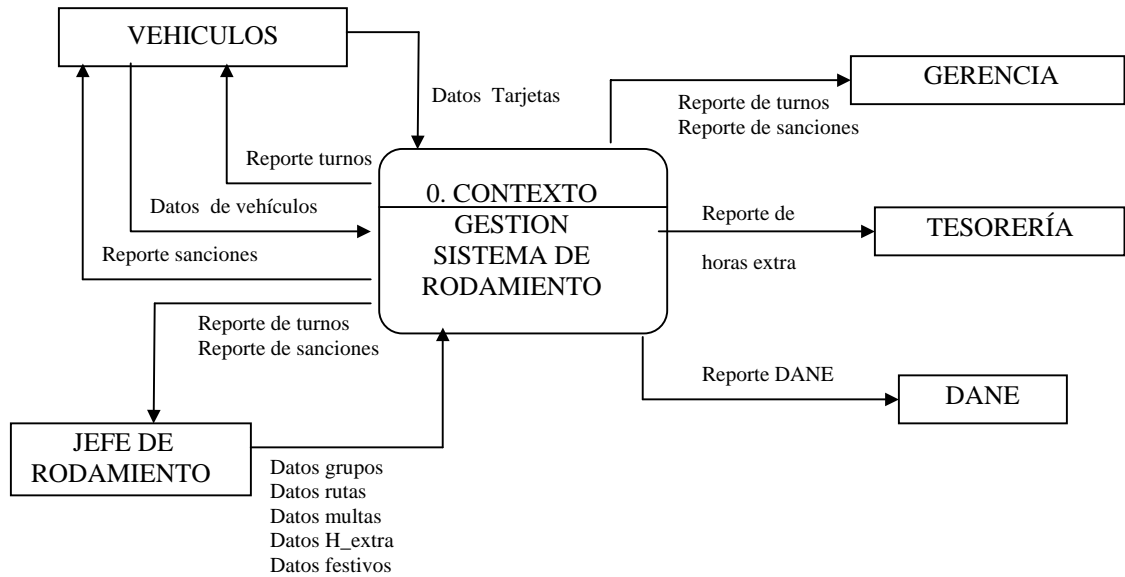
VEHICULOS

Datos Tarjetas

Reporte turnos

Datos de vehículos

Reporte sanciones

GERENCIA

Reporte de turnos
Reporte de sanciones

0. CONTEXTO
GESTION
SISTEMA DE
RODAMIENTO

Reporte de
horas extra

TESORERÍA

Reporte de turnos
Reporte de sanciones

Reporte DANE

DANE

JEFE DE
RODAMIENTO

Datos grupos
Datos rutas
Datos multas
Datos H_extra
Datos festivos